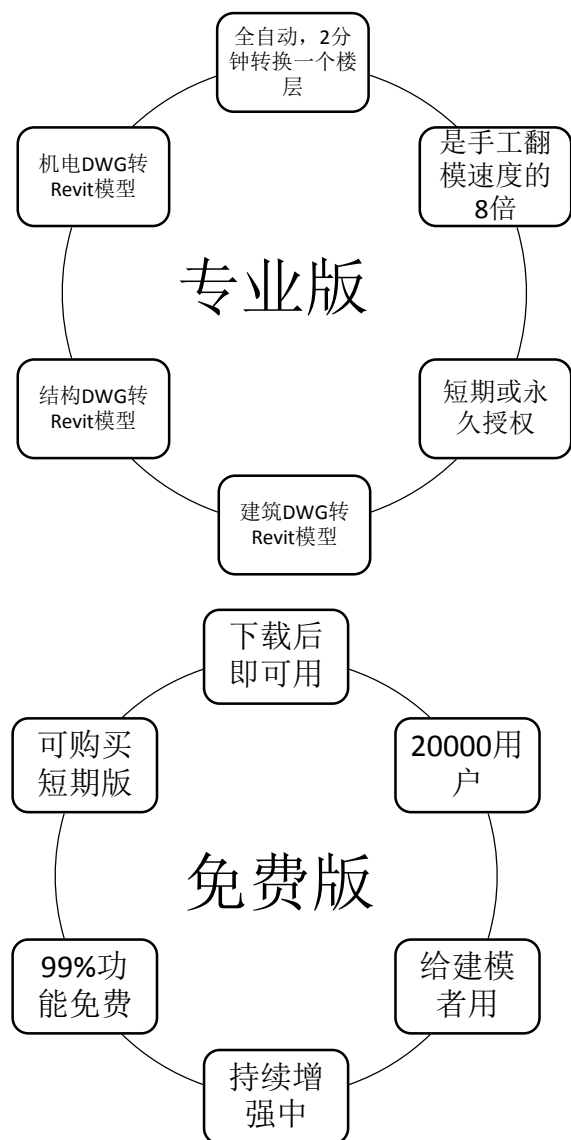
全自动，2分钟转换一个楼层

是手工翻模速度的8倍

短期或永久授权

建筑DWG转Revit模型

结构DWG转Revit模型

机电DWG转Revit模型

专业版

下载后即可用

20000用户

给建模者用

持续增强中

99%功能免费

可购买短期版

免费版